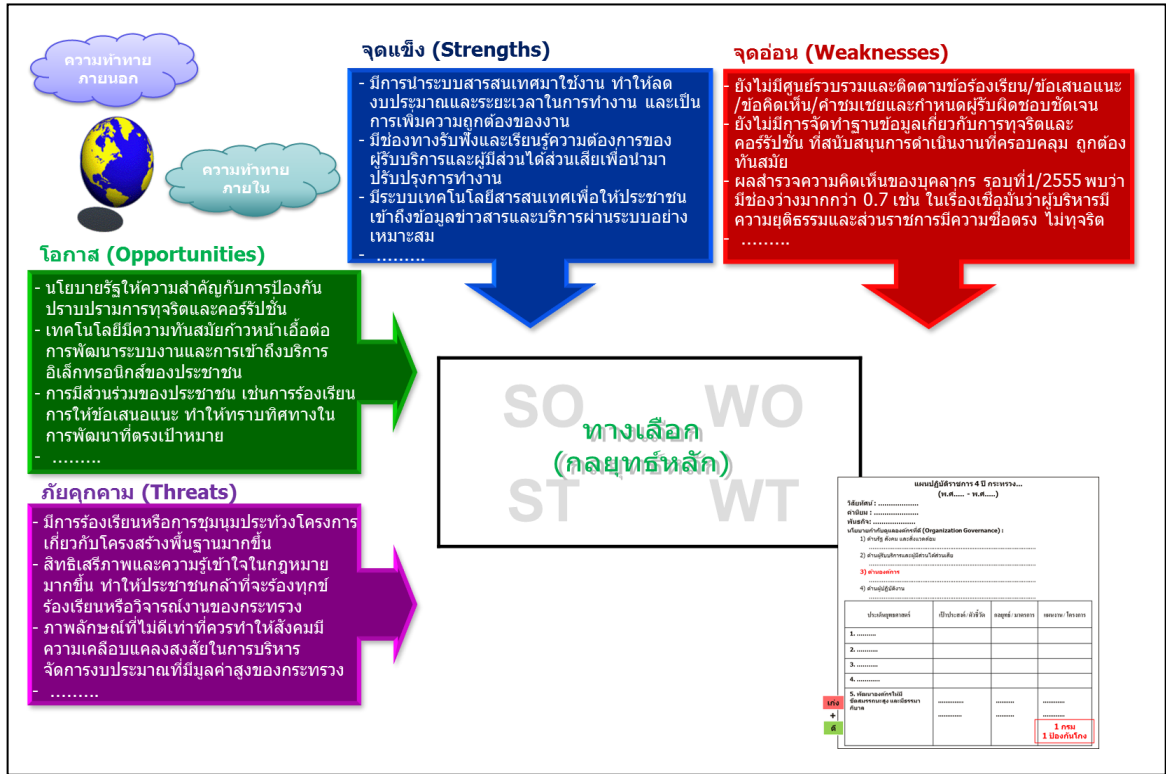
ความท้าทายภายนอก

ความท้าทายภายใน

จุดแข็ง (Strengths)

- มีการนำระบบสารสนเทศมาใช้งาน ทำให้ลดงบประมาณและระยะเวลาในการทำงาน และเป็นการเพิ่มความถูกต้องของงาน
- มีช่องทางรับฟังและเรียนรู้ความต้องการของผู้รับบริการและผู้มีส่วนได้ส่วนเสียเพื่อนำมาปรับปรุงการทำงาน
- มีระบบเทคโนโลยีสารสนเทศเพื่อให้ประชาชนเข้าถึงข้อมูลข่าวสารและบริการผ่านระบบอย่างเหมาะสม
- .........

จุดอ่อน (Weaknesses)

- ยังไม่มีศูนย์รวบรวมและติดตามข้อร้องเรียน/ข้อเสนอแนะ/ข้อคิดเห็น/คำชมเชยและกำหนดผู้รับผิดชอบชัดเจน
- ยังไม่มีการจัดทำฐานข้อมูลเกี่ยวกับการทุจริตและคอร์รัปชั่น ที่สนับสนุนการดำเนินงานที่ครอบคลุม ถูกต้องทันสมัย
- ผลสำรวจความคิดเห็นของบุคลากร รอบที่1/2555 พบว่ามีช่องว่างมากกว่า 0.7 เช่น ในเรื่องเชื่อมั่นว่าผู้บริหารมีความยุติธรรมและส่วนราชการมีความซื่อตรง ไม่ทุจริต
- .........

โอกาส (Opportunities)

- นโยบายรัฐให้ความสำคัญกับการป้องกันปราบปรามการทุจริตและคอร์รัปชั่น
- เทคโนโลยีมีความทันสมัยก้าวหน้าเอื้อต่อการพัฒนาระบบงานและการเข้าถึงบริการอิเล็กทรอนิกส์ของประชาชน
- การมีส่วนร่วมของประชาชน เช่นการร้องเรียน การให้ข้อเสนอแนะ ทำให้ทราบทิศทางในการพัฒนาที่ตรงเป้าหมาย
- .........

SO WO
ทางเลือก (กลยุทธ์หลัก)
ST WT

ภัยคุกคาม (Threats)

- มีการร้องเรียนหรือการชุมนุมประท้วงโครงการเกี่ยวกับโครงสร้างพื้นฐานมากขึ้น
- สิทธิเสรีภาพและความรู้เข้าใจในกฎหมายมากขึ้น ทำให้ประชาชนกล้าที่จะร้องทุกข์ร้องเรียนหรือวิจารณ์งานของกระทรวง
- ภาพลักษณ์ที่ไม่ดีเท่าที่ควรทำให้สังคมมีความเคลือบแคลงสงสัยในการบริหารจัดการงบประมาณที่มีมูลค่าสูงของกระทรวง
- .........

แผนปฏิบัติราชการ 4 ปี กระทรวง...
(พ.ศ...... - พ.ศ......)
วิสัยทัศน์ : ..................
ค่านิยม : ..................
พันธกิจ : ..................
นโยบายการกำกับดูแลองค์การที่ดี (Organization Governance) :
1) ด้านรัฐ สังคม และสิ่งแวดล้อม
2) ด้านผู้รับบริการและผู้มีส่วนได้ส่วนเสีย
3) ด้านองค์การ
4) ด้านผู้ปฏิบัติงาน

| ประเด็นยุทธศาสตร์ | เป้าประสงค์/ตัวชี้วัด | กลยุทธ์/มาตรการ | แผนงาน/โครงการ |
|---|---|---|---|
| 1. ......... | | | |
| 2. ......... | | | |
| 3. ......... | | | |
| 4. ......... | | | |
| 5. พัฒนาองค์กรให้มีข้อสมรรถนะสูง และมีธรรมาภิบาล | ............ ............ | ......... ......... | ......... ......... |

เก่ง
+
ดี
1 กรม
1 ป้องกันโกง